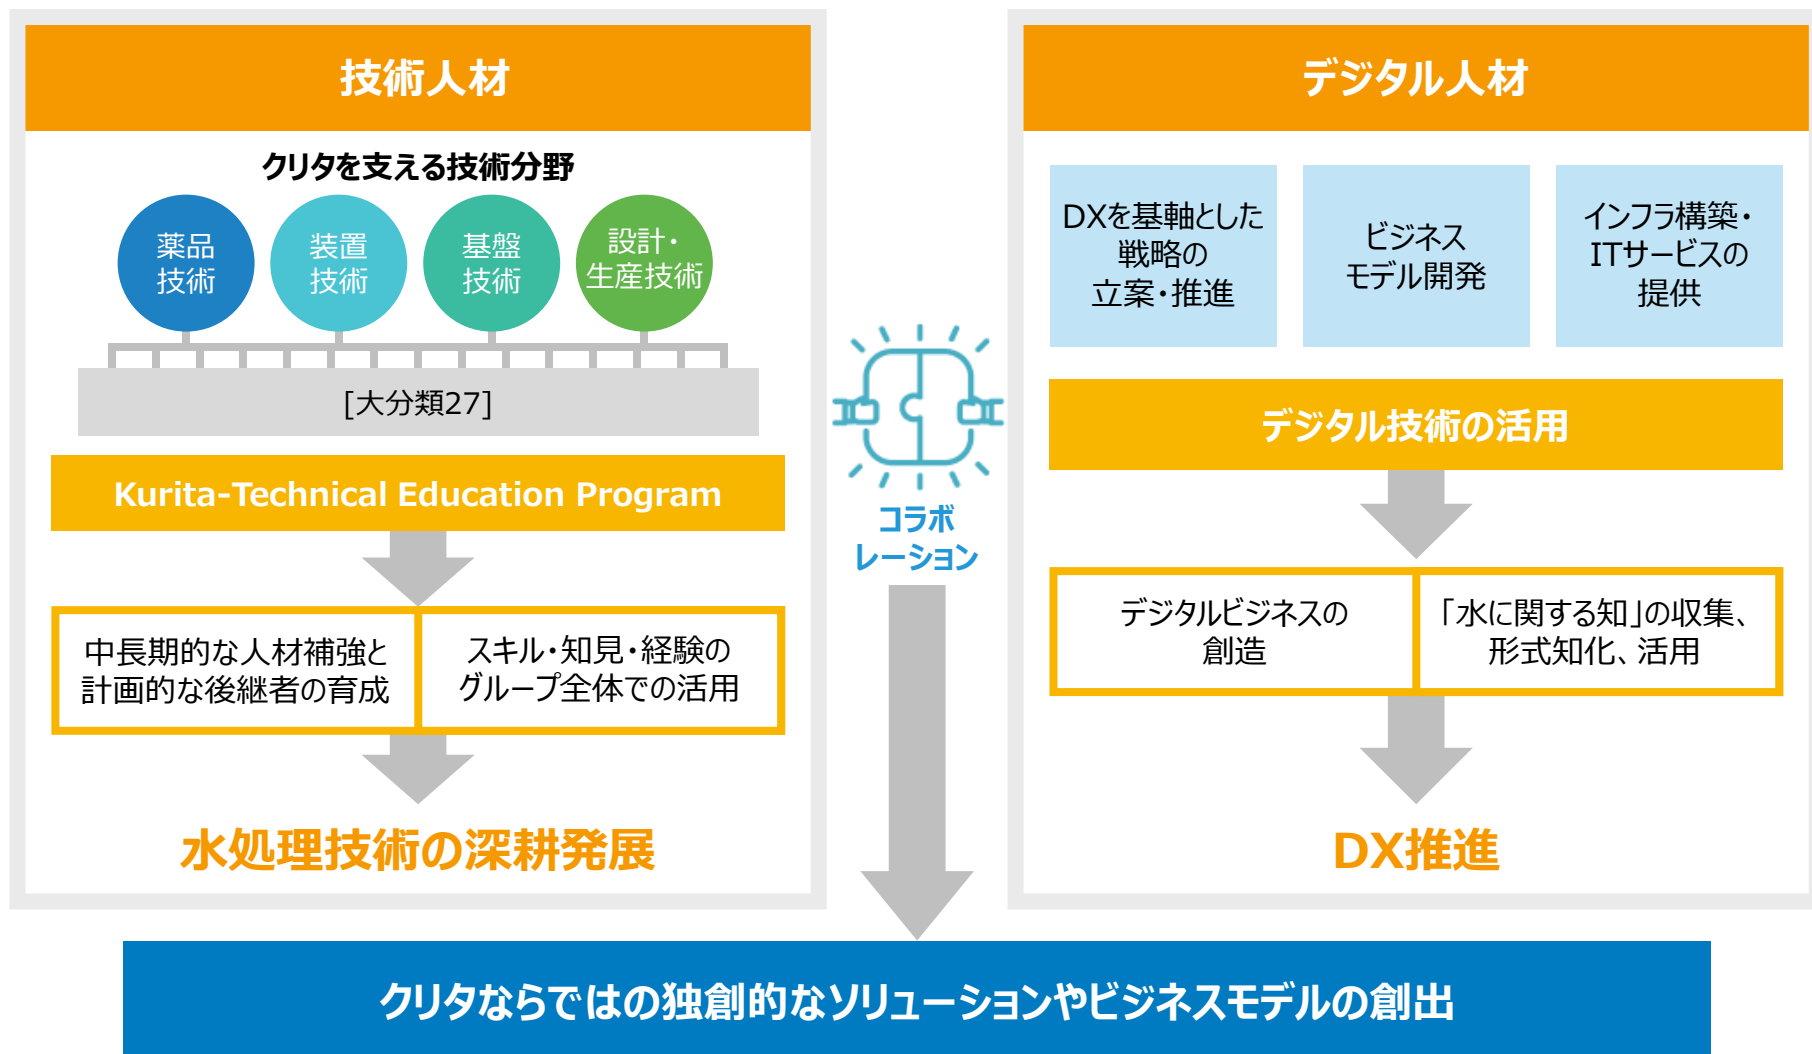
技術人材

クリタを支える技術分野

薬品技術

装置技術

基盤技術

設計・生産技術

[大分類27]

Kurita-Technical Education Program

中長期的な人材補強と計画的な後継者の育成

スキル・知見・経験のグループ全体での活用

水処理技術の深耕発展

コラボレーション

デジタル人材

DXを基軸とした戦略の立案・推進

ビジネスモデル開発

インフラ構築・ITサービスの提供

デジタル技術の活用

デジタルビジネスの創造

「水に関する知」の収集、形式知化、活用

DX推進

クリタならではの独創的なソリューションやビジネスモデルの創出